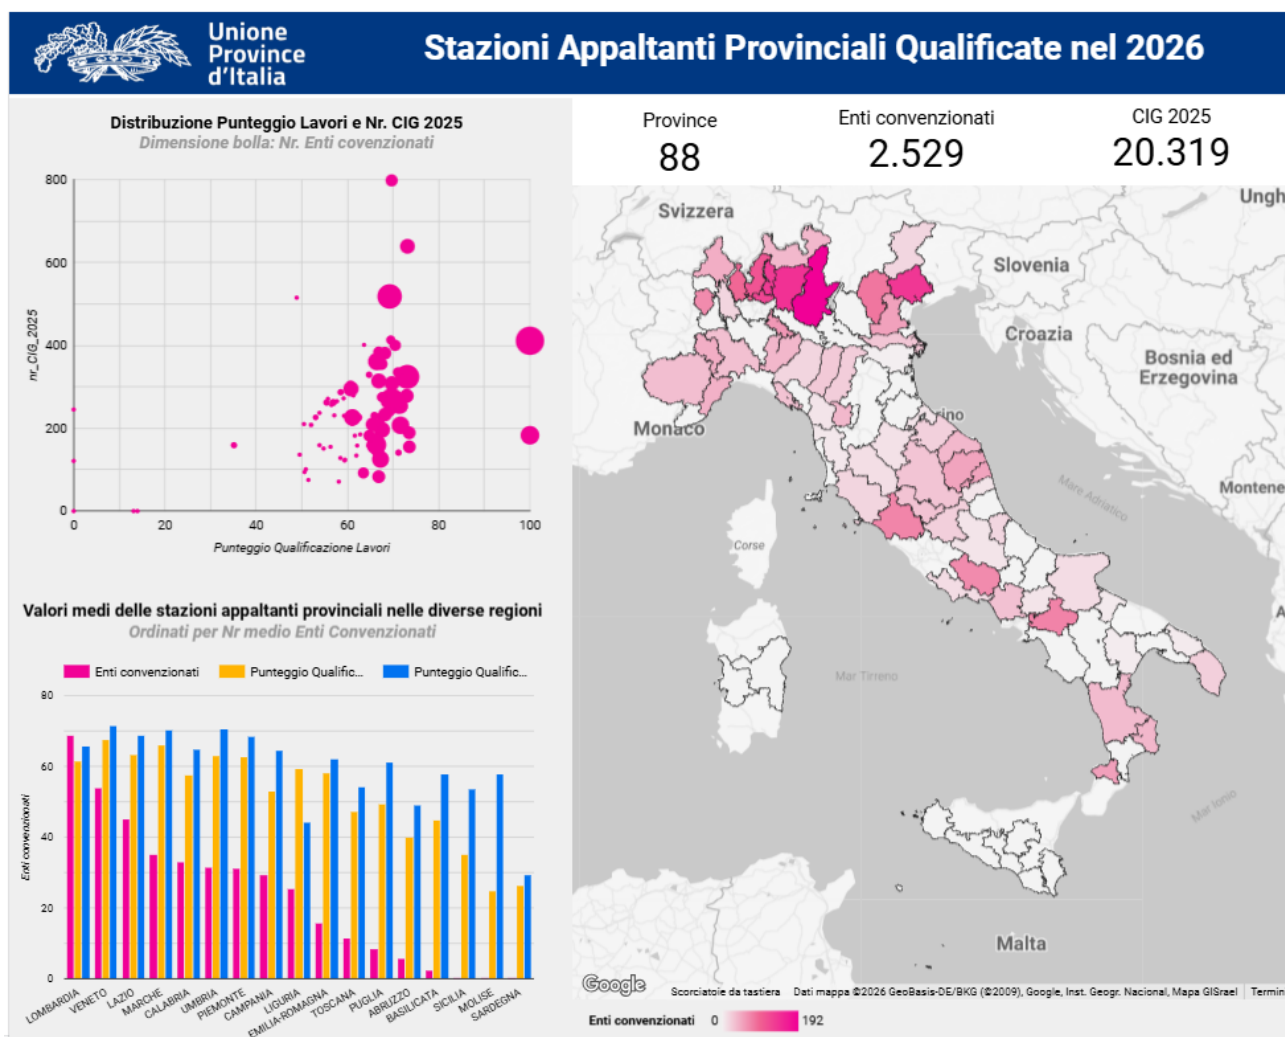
Unione Province d'Italia

Stazioni Appaltanti Provinciali Qualificate nel 2026

Distribuzione Punteggio Lavori e Nr. CIG 2025
Dimensione bolla: Nr. Enti convenzionati

800
600
400
200
0
nr_CIG_2025
0 20 40 60 80 100
Punteggio Qualificazione Lavori

Province
88

Enti convenzionati
2.529

CIG 2025
20.319

Svizzera
Ungh
Slovenia
Croazia
Bosnia ed Erzegovina
Monaco
Montene
Mare Adriatico
Corse
Mar Tirreno
Mar Ionio
Malta

Valori medi delle stazioni appaltanti provinciali nelle diverse regioni
Ordinati per Nr medio Enti Convenzionati

Enti convenzionati
Punteggio Qualific...
Punteggio Qualific...

80
60
40
20
0
Enti convenzionati

LOMBARDIA VENETO LAZIO MARCHE CALABRIA UMBRIA PIEMONTE CAMPANIA LIGURIA EMILIA-ROMAGNA TOSCANA PUGLIA ABRUZZO BASILICATA SICILIA MOLISE SARDEGNA

Google
Scorciatoie da tastiera Dati mappa ©2026 GeoBasis-DE/BKG (©2009), Google, Inst. Geogr. Nacional, Mapa GISrael Termini

Enti convenzionati 0 192